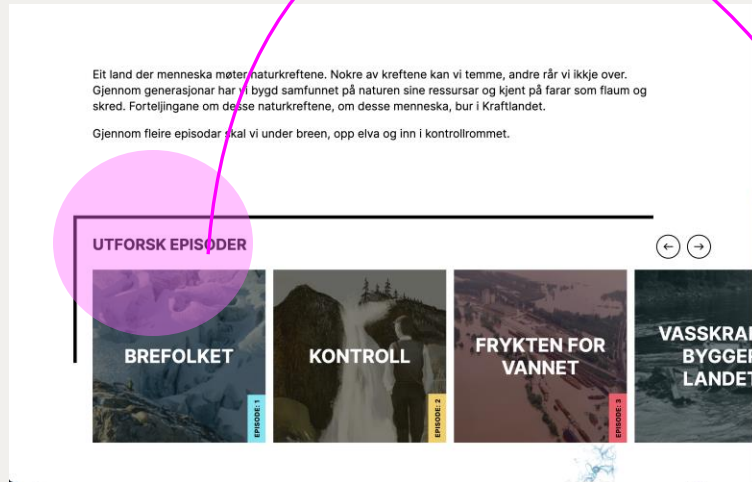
Eit land der menneska møter naturkreftene. Nokre av kreftene kan vi temme, andre rår vi ikkje over. Gjennom generasjonar har vi bygd samfunnet på naturen sine ressursar og kjent på farar som flaum og skred. Forteljingane om desse naturkreftene, om desse menneska, bur i Kraftlandet.

Gjennom fleire episodar skal vi under breen, opp elva og inn i kontrollrommet.

UTFORSK EPISODER

BREFOLKET
EPISODE: 1

KONTROLL
EPISODE: 2

FRYKTEN FOR VANNET
EPISODE: 3

VASSKRA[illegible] BYGGE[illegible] LANDET